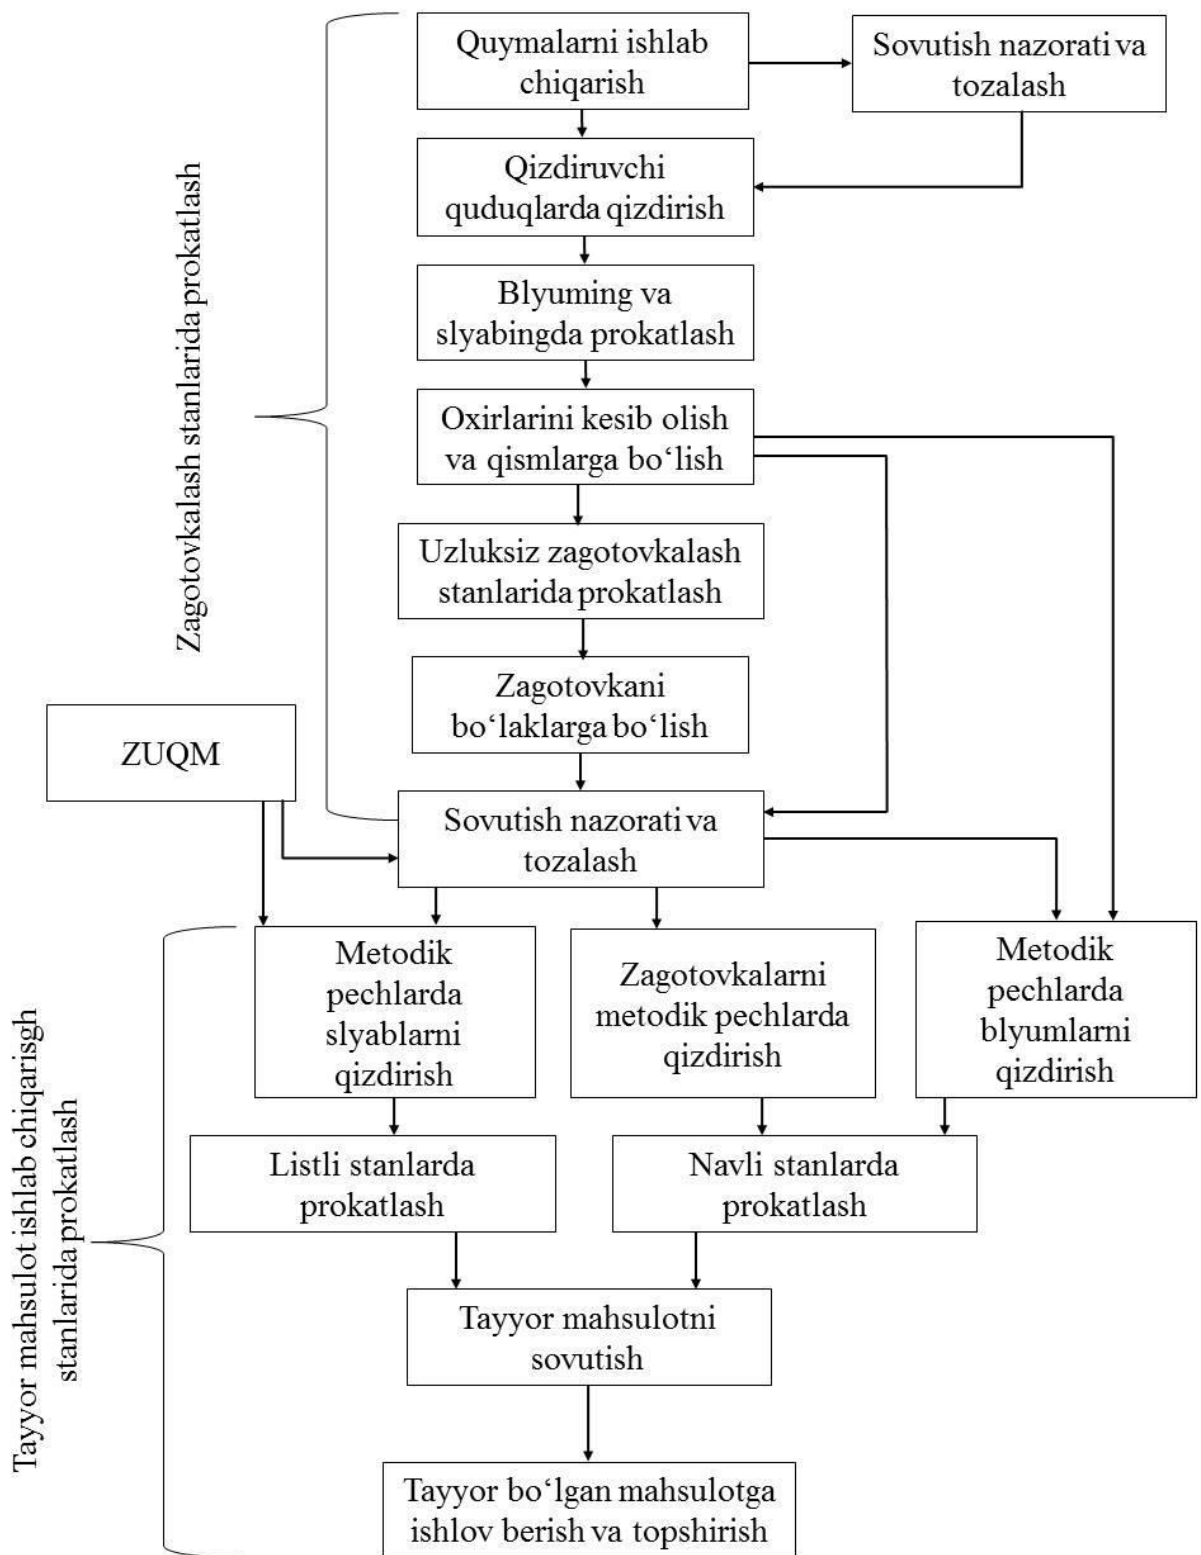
Zagotovkalash stanlarida prokatlash

Quymalarni ishlab chiqarish

Sovutish nazorati va tozalash

Qizdiruvchi quduqlarda qizdirish

Blyuming va slyabingda prokatlash

Oxirlarini kesib olish va qismlarga bo‘lish

Uzluksiz zagotovkalash stanlarida prokatlash

Zagotovkani bo‘laklarga bo‘lish

ZUQM

Sovutish nazorati va tozalash

Tayyor mahsulot ishlab chiqarisgh stanlarida prokatlash

Metodik pechlarda slyablarni qizdirish

Zagotovkalarni metodik pechlarda qizdirish

Metodik pechlarda blyumlarni qizdirish

Listli stanlarda prokatlash

Navli stanlarda prokatlash

Tayyor mahsulotni sovutish

Tayyor bo‘lgan mahsulotga ishlov berish va topshirish